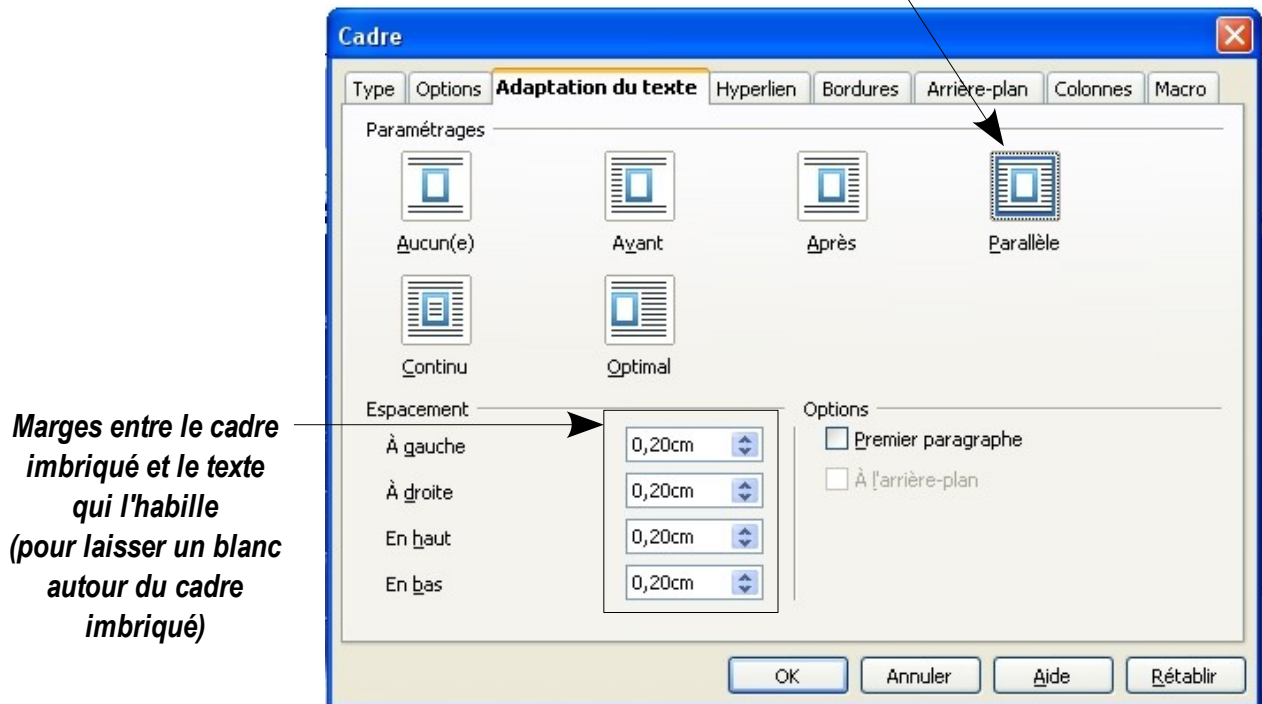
Cadre

Type | Options | Adaptation du texte | Hyperlien | Bordures | Arrière-plan | Colonnes | Macro

Paramétrages

Aucun(e)
Avant
Après
Parallèle
Continu
Optimal

Espacement

À gauche 0,20cm
À droite 0,20cm
En haut 0,20cm
En bas 0,20cm

Options

Premier paragraphe
À l'arrière-plan

Marges entre le cadre imbriqué et le texte qui l'habille (pour laisser un blanc autour du cadre imbriqué)

OK
Annuler
Aide
Rétablir